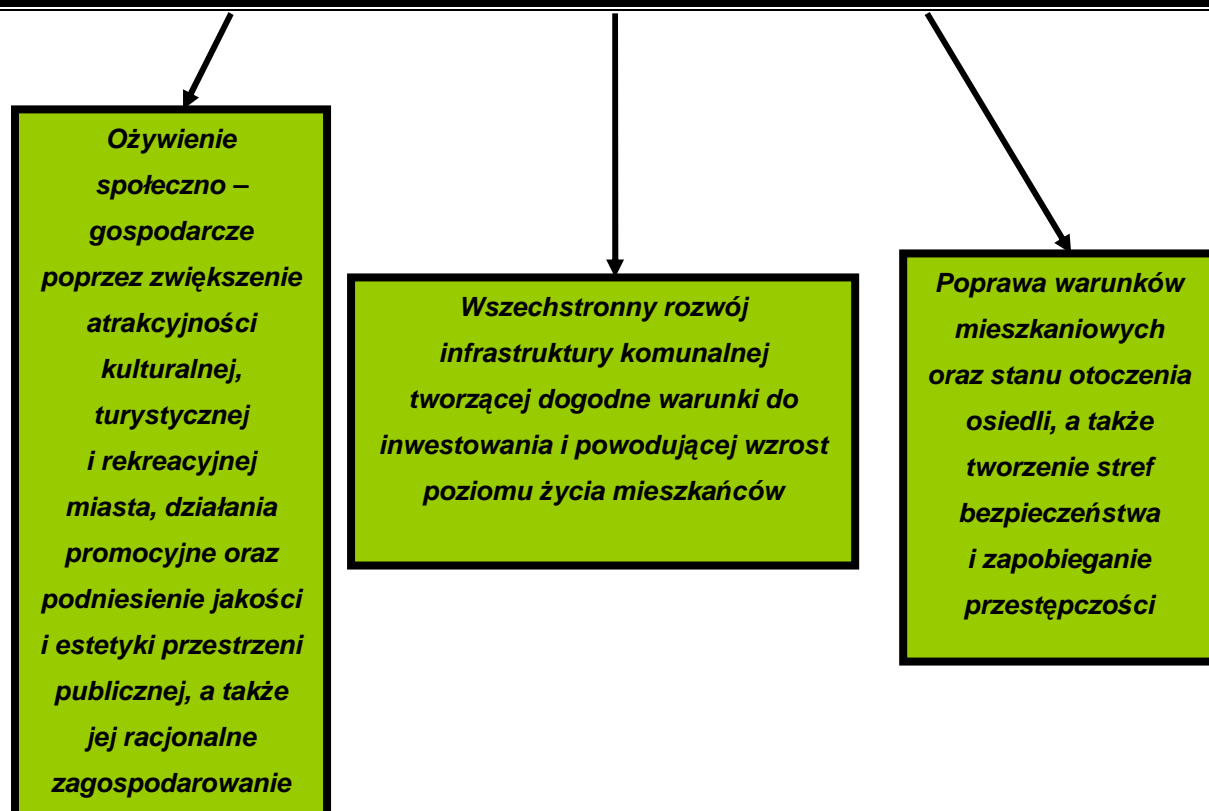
Ożywienie społeczno – gospodarcze poprzez zwiększenie atrakcyjności kulturalnej, turystycznej i rekreacyjnej miasta, działania promocyjne oraz podniesienie jakości i estetyki przestrzeni publicznej, a także jej racjonalne zagospodarowanie

Wszechstronny rozwój infrastruktury komunalnej tworzącej dogodne warunki do inwestowania i powodującej wzrost poziomu życia mieszkańców

Poprawa warunków mieszkaniowych oraz stanu otoczenia osiedli, a także tworzenie stref bezpieczeństwa i zapobieganie przestępczości